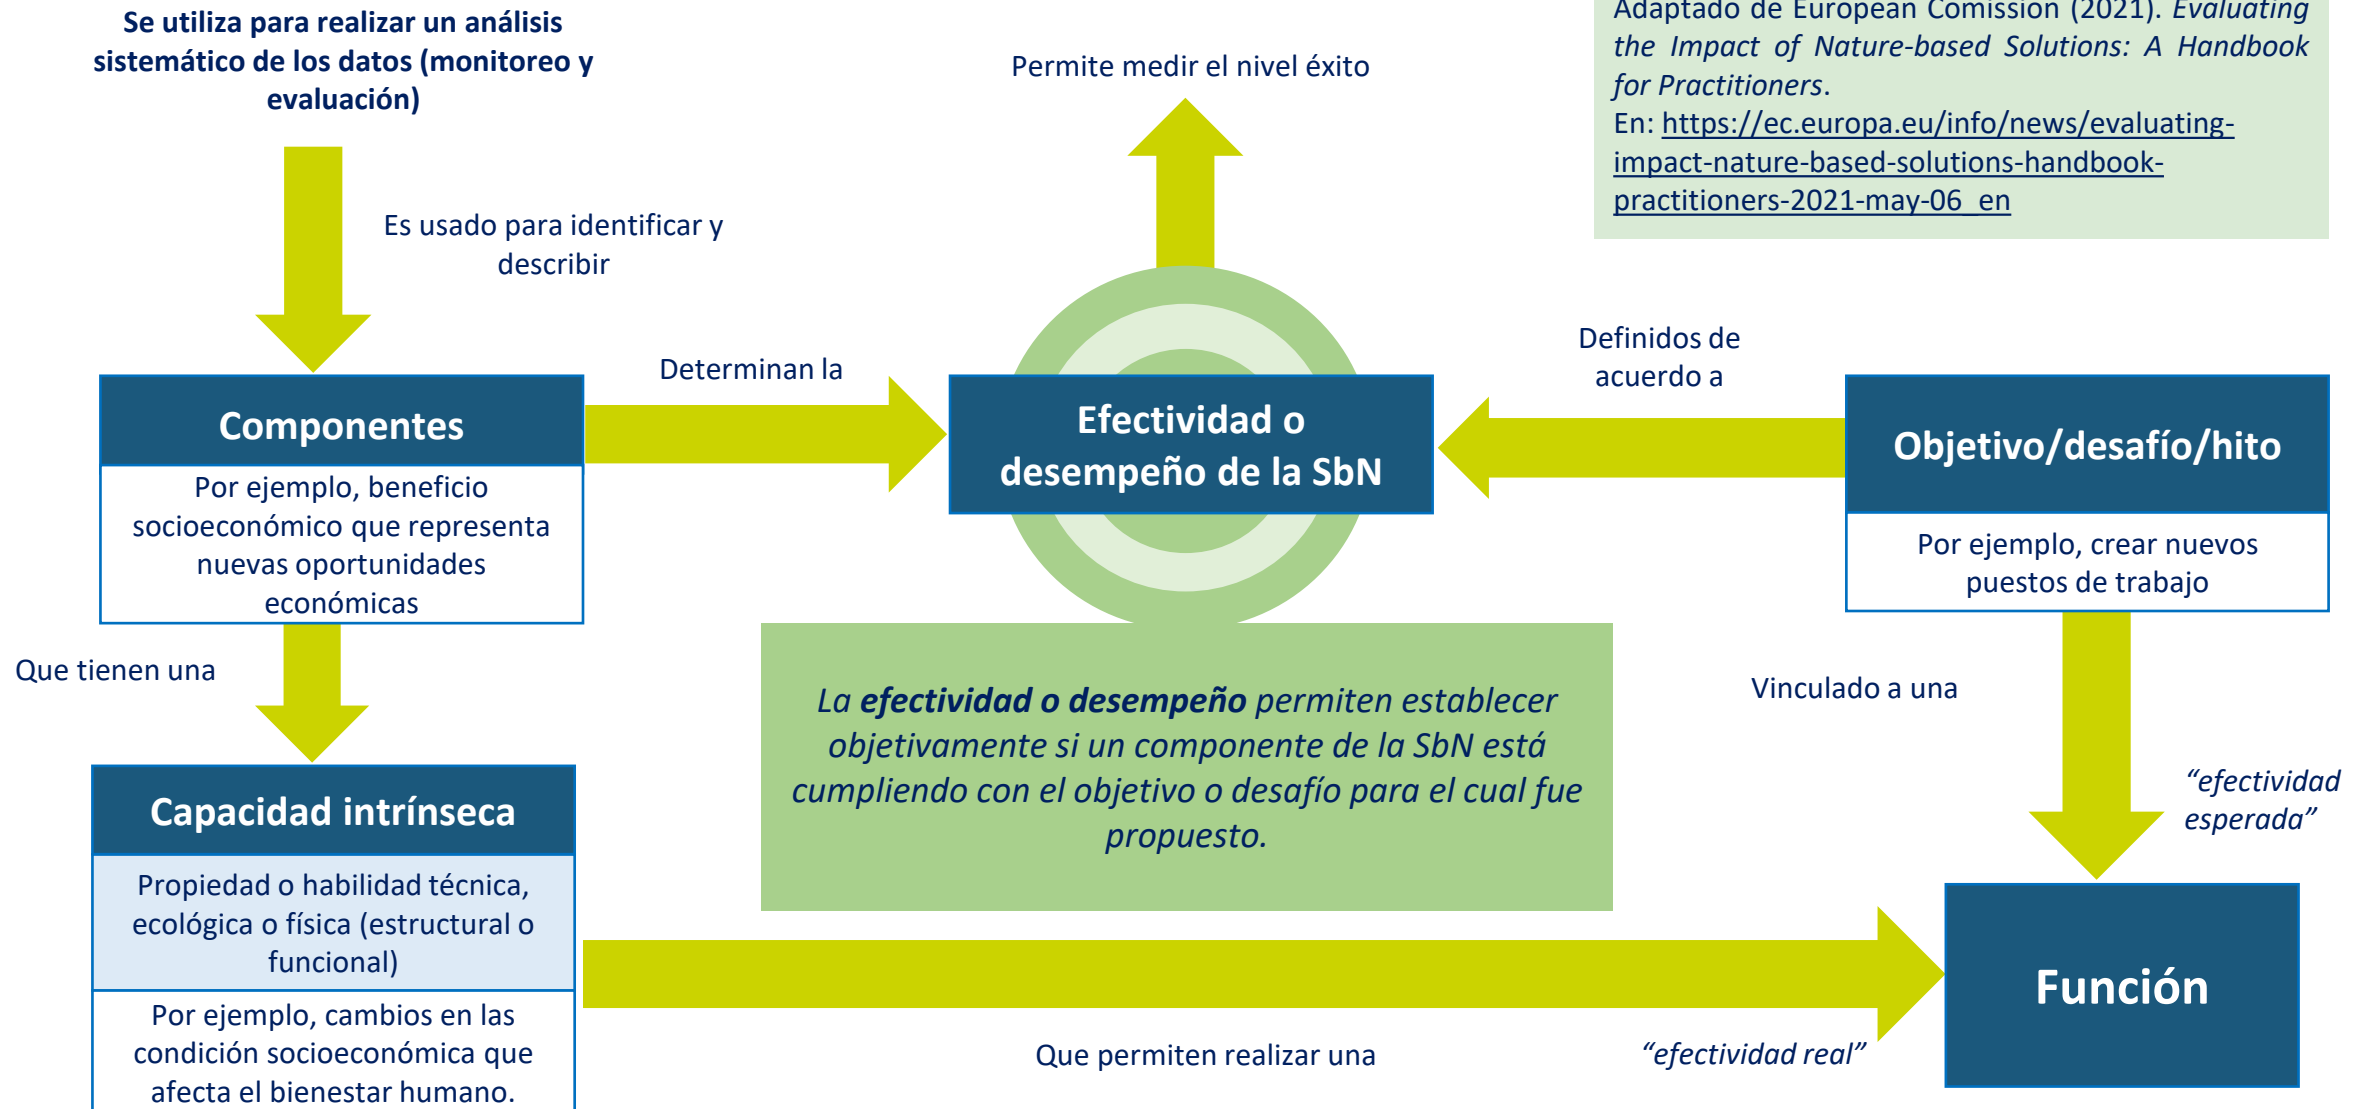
Se utiliza para realizar un análisis sistemático de los datos (monitoreo y evaluación)

Es usado para identificar y describir

Permite medir el nivel éxito

Adaptado de European Comission (2021). *Evaluating the Impact of Nature-based Solutions: A Handbook for Practitioners*.
En: https://ec.europa.eu/info/news/evaluating-impact-nature-based-solutions-handbook-practitioners-2021-may-06_en

Determinan la

Definidos de acuerdo a

Componentes

Por ejemplo, beneficio socioeconómico que representa nuevas oportunidades económicas

Efectividad o desempeño de la SbN

Objetivo/desafío/hito

Por ejemplo, crear nuevos puestos de trabajo

Que tienen una

*La **efectividad o desempeño** permiten establecer objetivamente si un componente de la SbN está cumpliendo con el objetivo o desafío para el cual fue propuesto.*

Vinculado a una

*"efectividad esperada"*

Capacidad intrínseca

Propiedad o habilidad técnica, ecológica o física (estructural o funcional)

Por ejemplo, cambios en las condición socioeconómica que afecta el bienestar humano.

Que permiten realizar una

*"efectividad real"*

Función